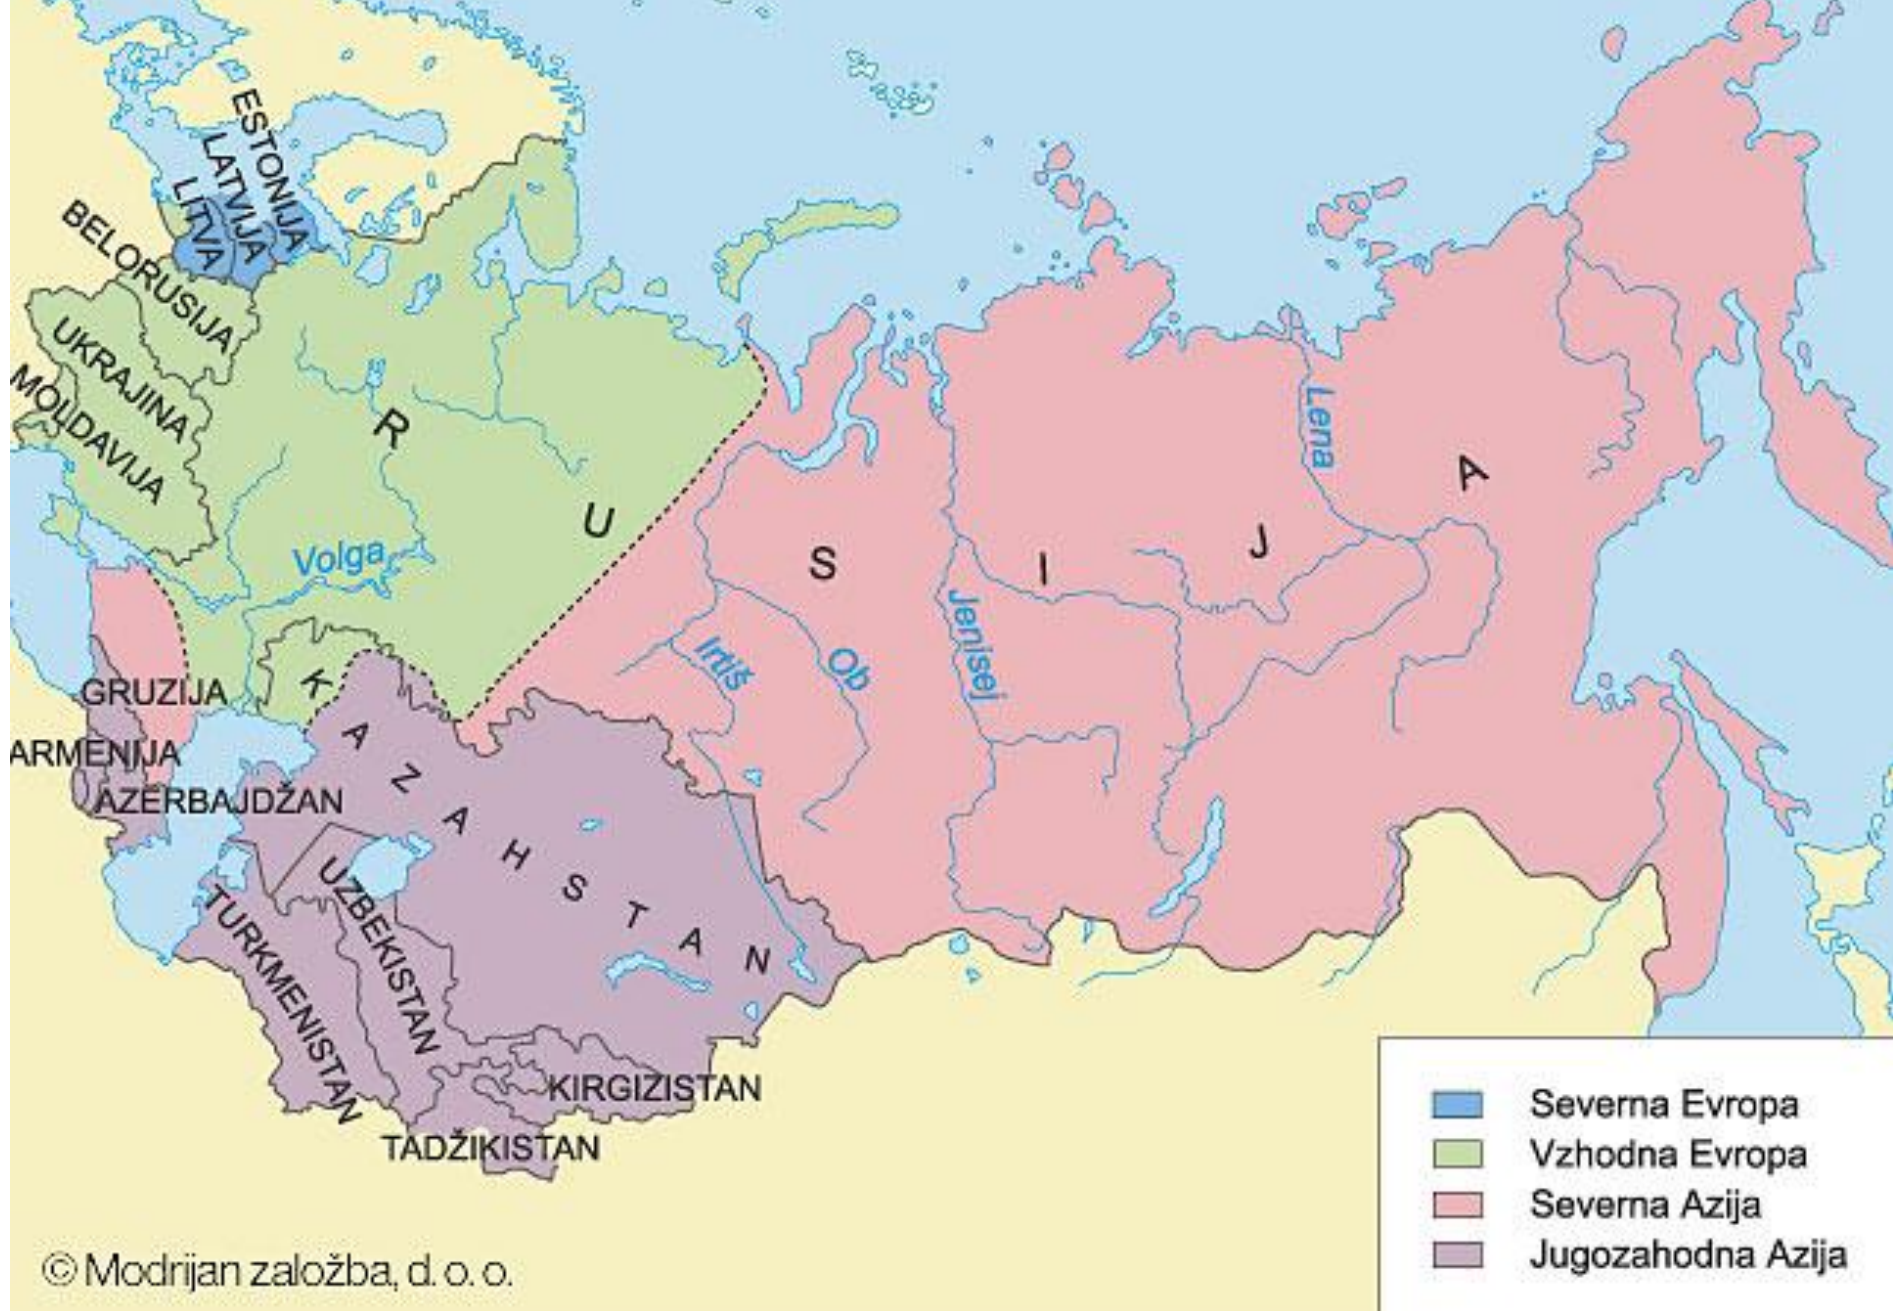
ESTONIJA
LATVIJA
LITVA
BELORUSIJA
UKRAJINA
MOLDAVIJA
R
U
Volga
S
I
J
A
Lena
Irtiš
Ob
Jenisej
GRUZIJA
ARMENIJA
AZERBAJDŽAN
K
KAZAHSTAN
UZBEKISTAN
TURKMENISTAN
KIRGIZISTAN
TADŽIKISTAN

Severna Evropa
Vzhodna Evropa
Severna Azija
Jugozahodna Azija

© Modrijan založba, d. o. o.